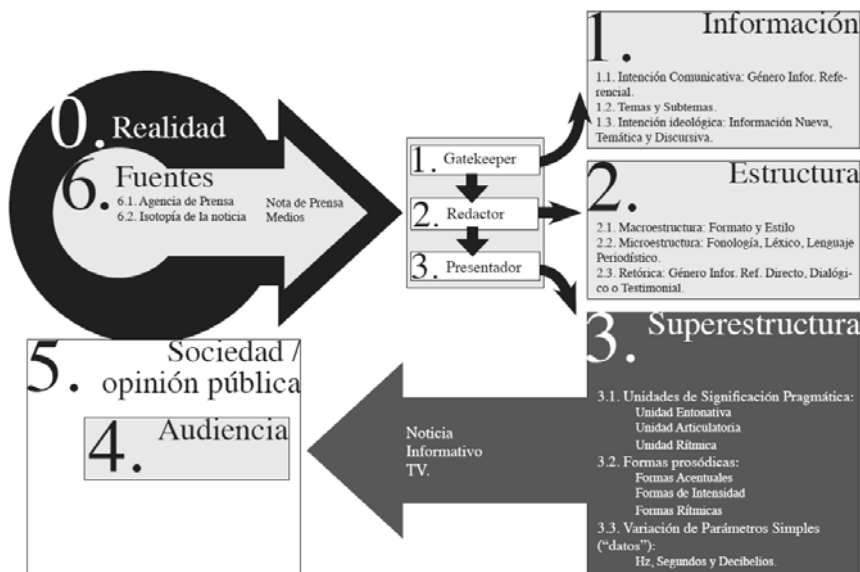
0. Realidad

6. Fuentes
6.1. Agencia de Prensa
6.2. Isotopía de la noticia

Nota de Prensa
Medios

1. Gatekeeper
2. Redactor
3. Presentador

1. Información
1.1. Intención Comunicativa: Género Infor. Referencial.
1.2. Temas y Subtemas.
1.3. Intención ideológica: Información Nueva, Temática y Discursiva.

2. Estructura
2.1. Macroestructura: Formato y Estilo
2.2. Microestructura: Fonología, Léxico, Lenguaje Periodístico.
2.3. Retórica: Género Infor. Ref. Directo, Dialógico o Testimonial.

3. Superestructura
3.1. Unidades de Significación Pragmática:
Unidad Entonativa
Unidad Articulatoria
Unidad Rítmica
3.2. Formas prosódicas:
Formas Acentuales
Formas de Intensidad
Formas Rítmicas
3.3. Variación de Parámetros Simples ("datos"):
Hz, Segundos y Decibelios.

Noticia
Informativo
TV.

5. Sociedad / opinión pública

4. Audiencia